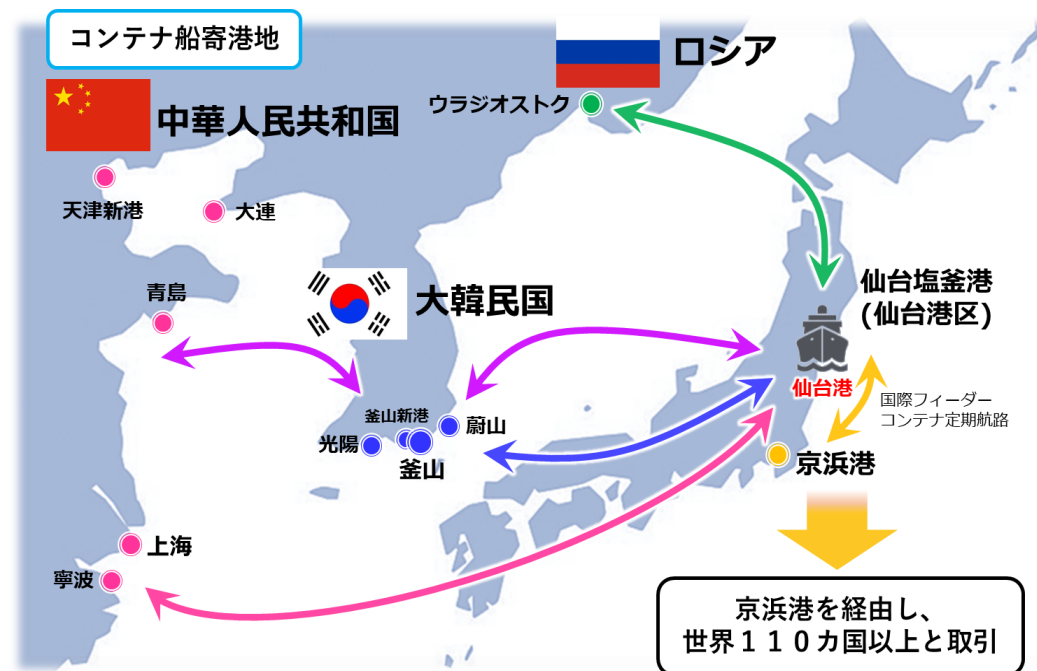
コンテナ船寄港地

ロシア

ウラジオストク

中華人民共和国

天津新港

大連

青島

大韓民国

釜山新港

蔚山

光陽

釜山

上海

寧波

仙台塩釜港
(仙台港区)

仙台港

国際フィーダー
コンテナ定期航路

京浜港

京浜港を経由し、
世界110カ国以上と取引